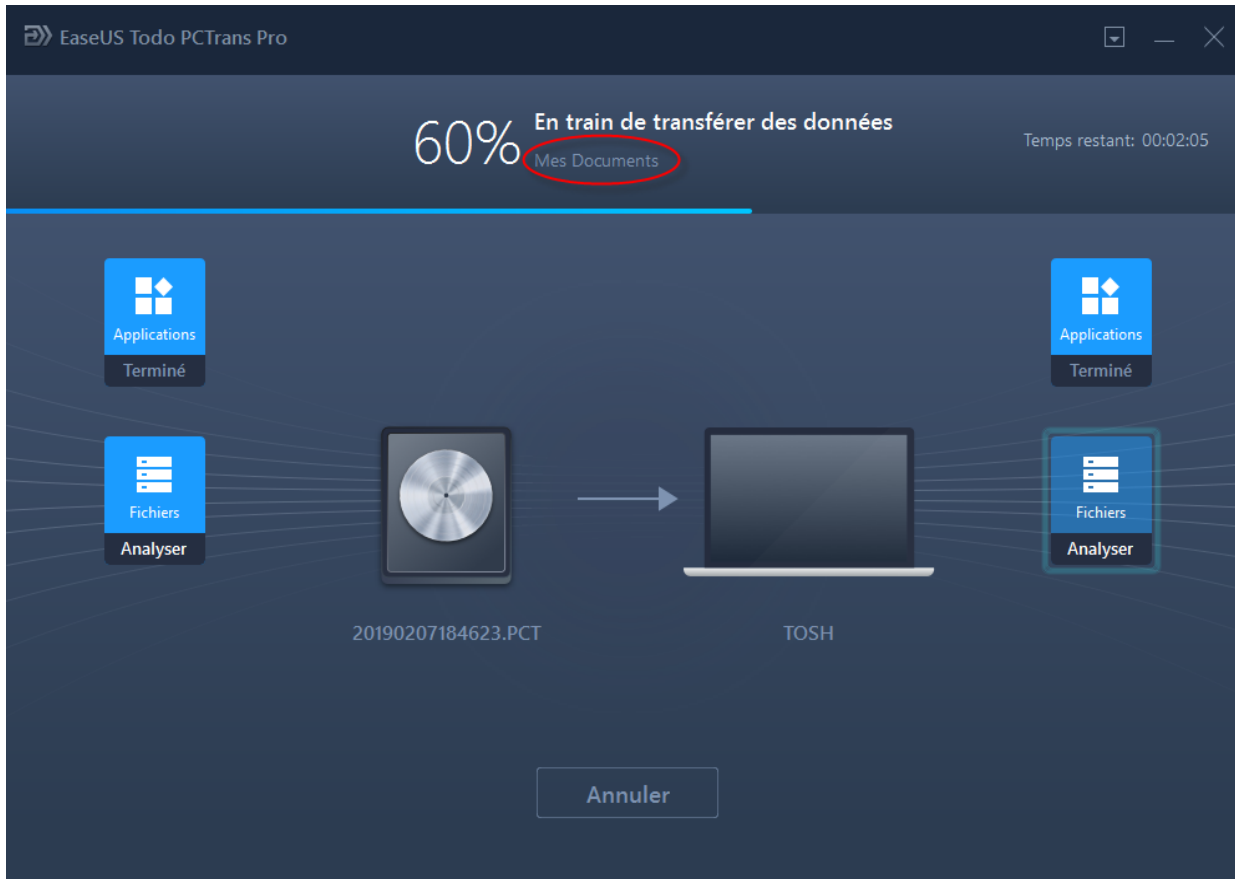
EaseUS Todo PCTrans Pro

60% En train de transférer des données
Mes Documents

Temps restant: 00:02:05

Applications
Terminé

Fichiers
Analyser

20190207184623.PCT

TOSH

Applications
Terminé

Fichiers
Analyser

Annuler